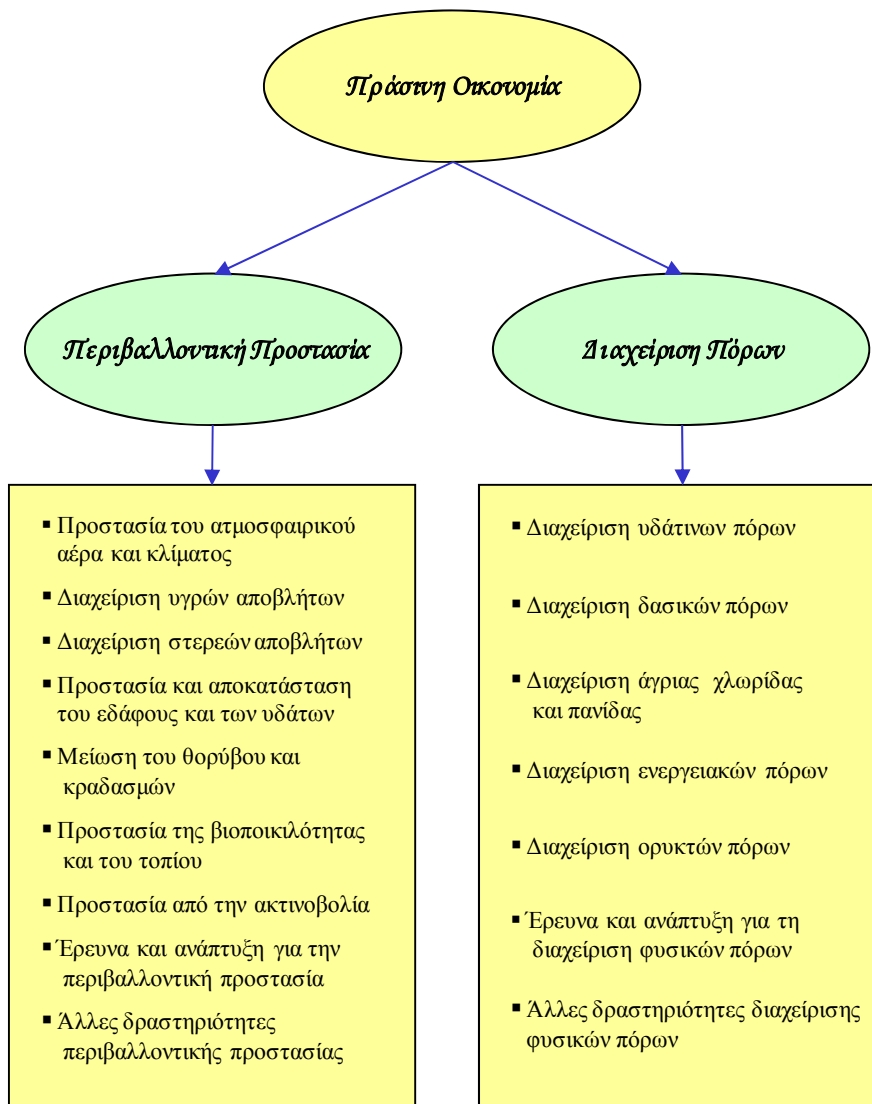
Πράσινη Οικονομία

Περιβαλλοντική Προστασία

Διαχείριση Πόρων

▪ Προστασία του ατμοσφαιρικού αέρα και κλίματος
▪ Διαχείριση υγρών αποβλήτων
▪ Διαχείριση στερεών αποβλήτων
▪ Προστασία και αποκατάσταση του εδάφους και των υδάτων
▪ Μείωση του θορύβου και κραδασμών
▪ Προστασία της βιοποικιλότητας και του τοπίου
▪ Προστασία από την ακτινοβολία
▪ Έρευνα και ανάπτυξη για την περιβαλλοντική προστασία
▪ Άλλες δραστηριότητες περιβαλλοντικής προστασίας

▪ Διαχείριση υδάτινων πόρων
▪ Διαχείριση δασικών πόρων
▪ Διαχείριση άγριας χλωρίδας και πανίδας
▪ Διαχείριση ενεργειακών πόρων
▪ Διαχείριση ορυκτών πόρων
▪ Έρευνα και ανάπτυξη για τη διαχείριση φυσικών πόρων
▪ Άλλες δραστηριότητες διαχείρισης φυσικών πόρων